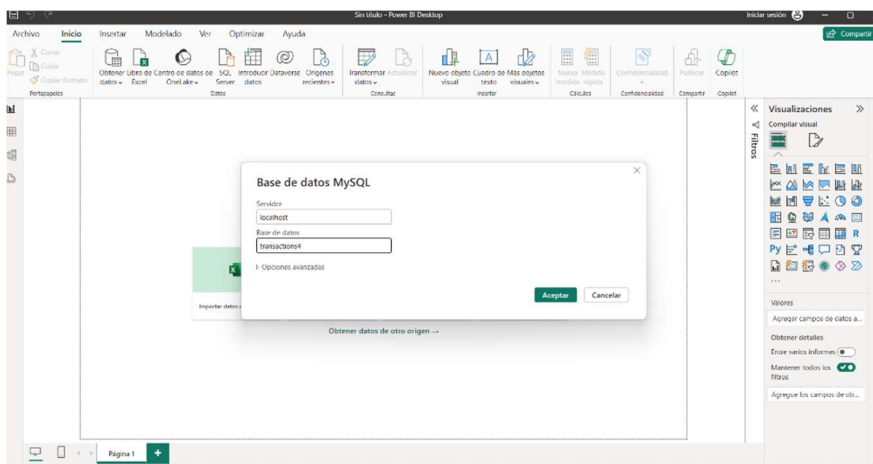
Sin título - Power BI Desktop

Iniciar sesión

Archivo Inicio Insertar Modelado Ver Optimizar Ayuda

Compartir

Pegar Cortar Copiar Copiar formato
Portapapeles

Obtener datos Libro de Excel Centro de datos de OneLake SQL Server Introducir datos Dataverse Orígenes recientes
Datos

Transformar datos Actualizar
Consultas

Nuevo objeto visual Cuadro de texto Más objetos visuales
Insertar

Nueva medida Medida rápida
Cálculos

Confidencialidad
Confidencialidad

Publicar
Compartir

Copilot
Copilot

Filtros

Visualizaciones

Compilar visual

Valores

Agregar campos de datos a...

Obtener detalles

Entre varios informes

Mantener todos los filtros

Agregue los campos de ob...

Base de datos MySQL

Servidor
localhost

Base de datos
transactions4

Opciones avanzadas

Aceptar Cancelar

Importar datos d

Obtener datos de otro origen →

Página 1